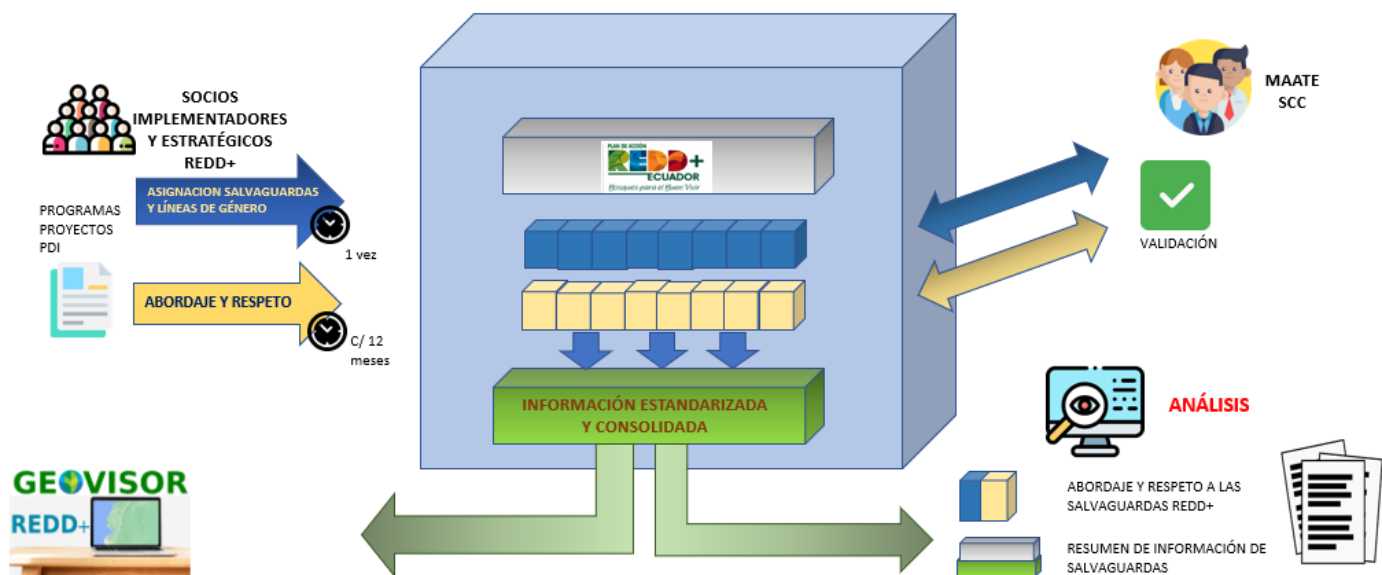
SOCIOS IMPLEMENTADORES Y ESTRATÉGICOS REDD+

ASIGNACION SALVAGUARDAS Y LÍNEAS DE GÉNERO

PROGRAMAS
PROYECTOS
PDI

1 vez

ABORDAJE Y RESPETO

C/ 12 meses

PLAN DE ACCIÓN
REDD+
ECUADOR
Bosques para el Buen Vivir

INFORMACIÓN ESTANDARIZADA Y CONSOLIDADA

MAATE
SCC

VALIDACIÓN

ANÁLISIS

ABORDAJE Y RESPETO A LAS SALVAGUARDAS REDD+

RESUMEN DE INFORMACIÓN DE SALVAGUARDAS

GEOVISOR
REDD+